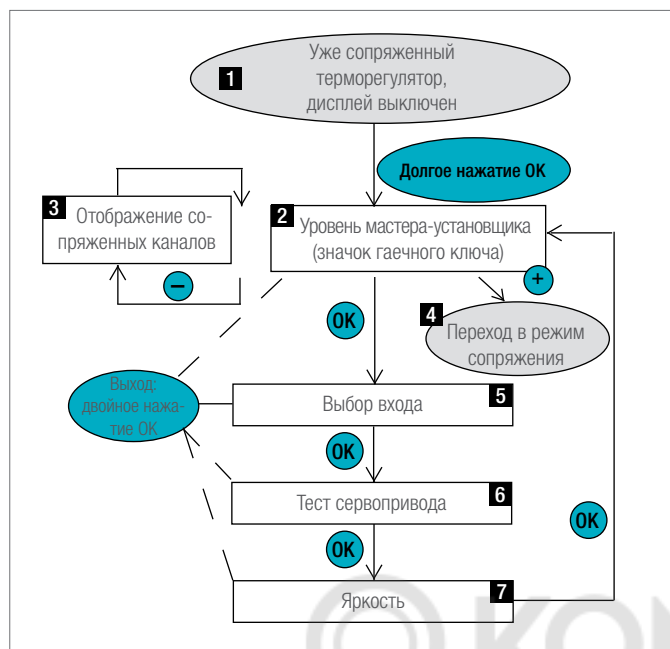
1
Уже сопряженный терморегулятор, дисплей выключен

Долгое нажатие OK

3
Отображение сопряженных каналов

–

2
Уровень мастера-установщика (значок гаечного ключа)

+

OK

4
Переход в режим сопряжения

Выход: двойное нажатие OK

Выбор входа
5

OK

Тест сервопривода
6

OK

OK

Яркость
7